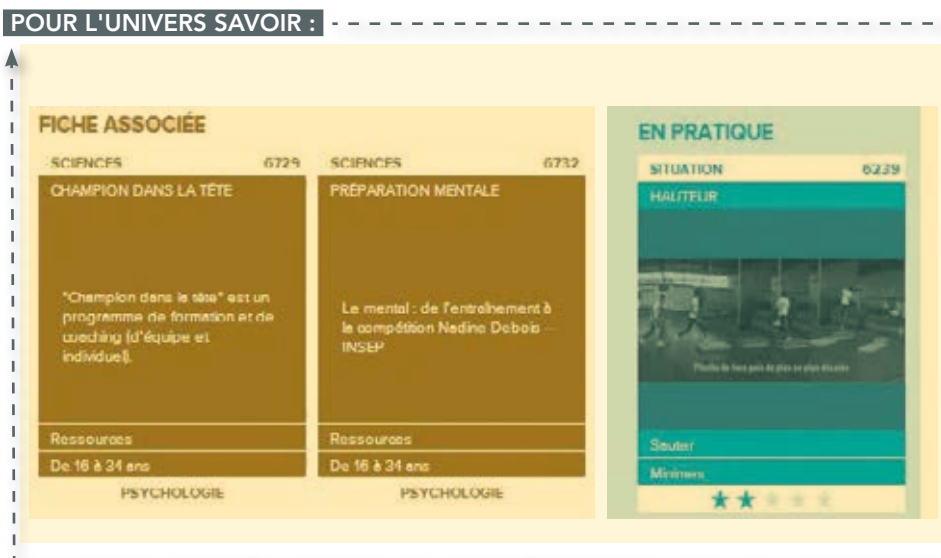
POUR L'UNIVERS SAVOIR :

FICHE ASSOCIÉE

SCIENCES 6729

CHAMPION DANS LA TÊTE

"Champion dans la tête" est un programme de formation et de coaching (d'équipe et individuel).

Ressources

De 16 à 34 ans

PSYCHOLOGIE

SCIENCES 6732

PRÉPARATION MENTALE

Le mental : de l'entraînement à la compétition Nadine Debois — INSEP

Ressources

De 16 à 34 ans

PSYCHOLOGIE

EN PRATIQUE

SITUATION 6239

HAUTEUR

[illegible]

Sauter

Minimes